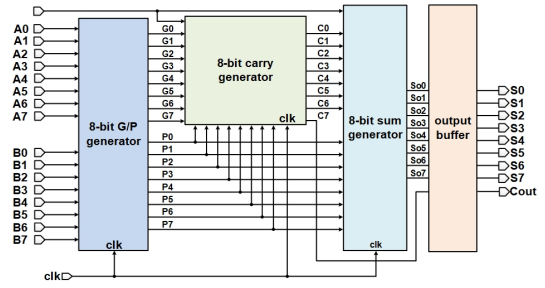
A0
A1
A2
A3
A4
A5
A6
A7

B0
B1
B2
B3
B4
B5
B6
B7

8-bit G/P generator

clk

G0
G1
G2
G3
G4
G5
G6
G7

P0
P1
P2
P3
P4
P5
P6
P7

8-bit carry generator

clk

C0
C1
C2
C3
C4
C5
C6
C7

8-bit sum generator

clk

So0
So1
So2
So3
So4
So5
So6
So7

output buffer

S0
S1
S2
S3
S4
S5
S6
S7
Cout

clk